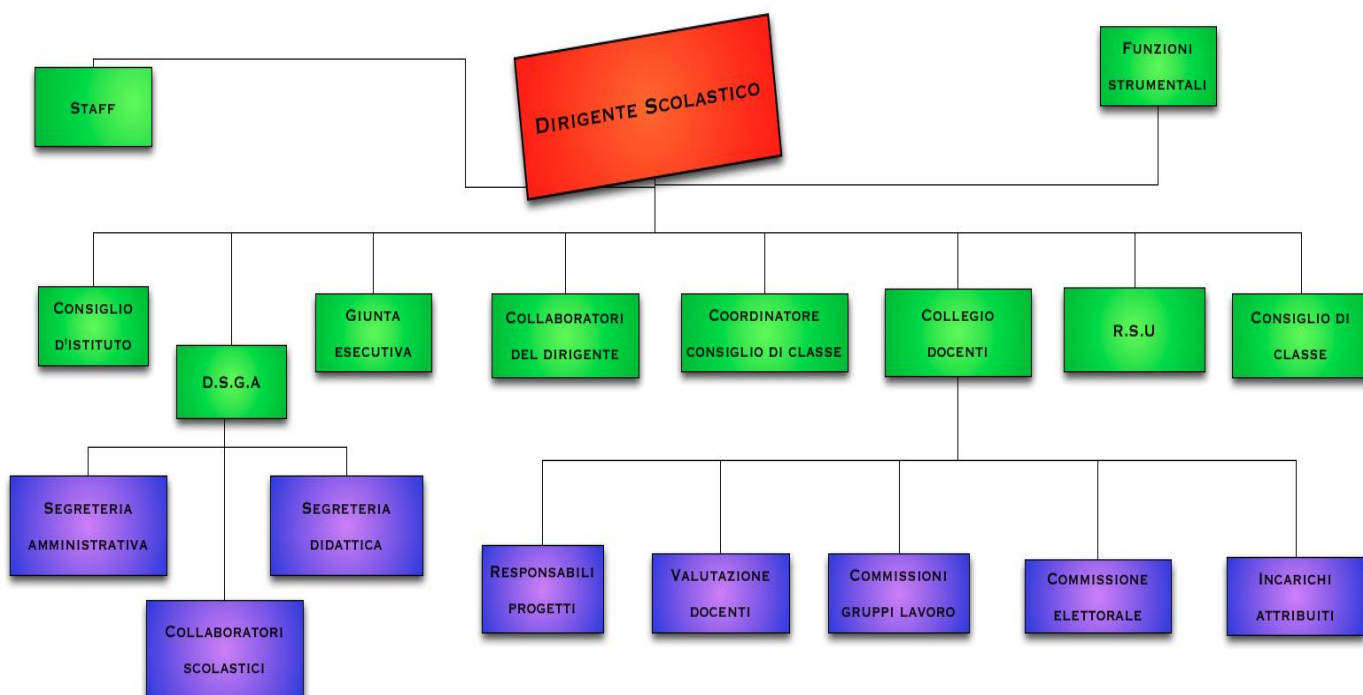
Staff

Dirigente Scolastico

Funzioni strumentali

Consiglio d'istituto

D.S.G.A

Giunta esecutiva

Collaboratori del dirigente

Coordinatore consiglio di classe

Collegio docenti

R.S.U

Consiglio di classe

Segreteria amministrativa

Segreteria didattica

Collaboratori scolastici

Responsabili progetti

Valutazione docenti

Commissioni gruppi lavoro

Commissione elettorale

Incarichi attribuiti